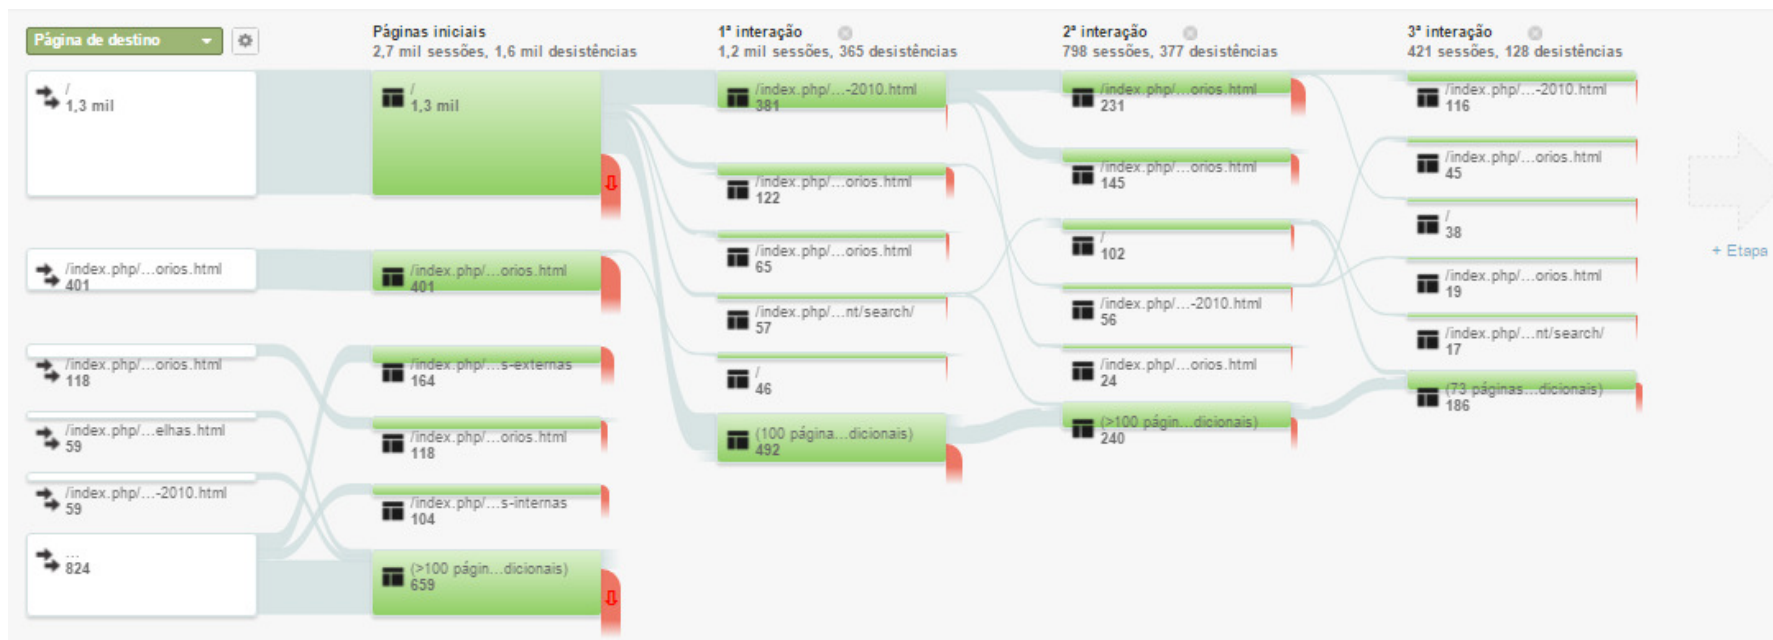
Página de destino

/
1,3 mil

/index.php/...orios.html
401

/index.php/...orios.html
118

/index.php/...elhas.html
59

/index.php/...-2010.html
59

...
824

Páginas iniciais
2,7 mil sessões, 1,6 mil desistências

/
1,3 mil

/index.php/...orios.html
401

/index.php/...s-externas
164

/index.php/...orios.html
118

/index.php/...s-internas
104

(>100 págin...dicionais)
659

1ª interação
1,2 mil sessões, 365 desistências

/index.php/...-2010.html
381

/index.php/...orios.html
122

/index.php/...orios.html
65

/index.php/...nt/search/
57

/
46

(100 página...dicionais)
492

2ª interação
798 sessões, 377 desistências

/index.php/...orios.html
231

/index.php/...orios.html
145

/
102

/index.php/...-2010.html
56

/index.php/...orios.html
24

(>100 págin...dicionais)
240

3ª interação
421 sessões, 128 desistências

/index.php/...-2010.html
116

/index.php/...orios.html
45

/
38

/index.php/...orios.html
19

/index.php/...nt/search/
17

(73 páginas...dicionais)
186

+ Etapa